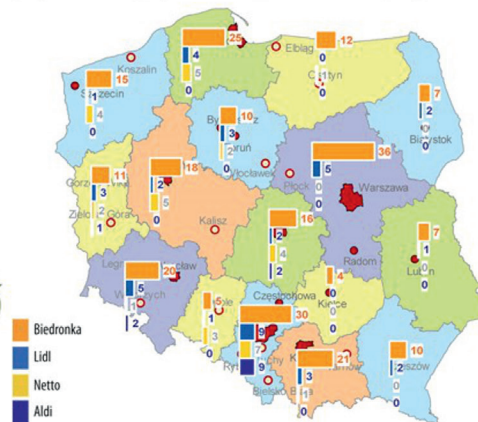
25
4
5
0
Elbląg
12
Olsztyn
Koszalin
15
Szczecin
4
0
7
2
0
Białystok
0
10
Bydgoszcz
3
Toruń
Włocławek
0
11
Gorzów
3
1
Zielona Góra
18
2
5
Płock
36
5
Warszawa
0
Kalisz
16
2
4
2
7
Radom
1
Lublin
0
0
20
Legnica
Wrocław
Wałbrzych
5
1
2
5
Opole
1
0
Częstochowa
4
Kielce
30
9
7
9
Rybnik
Tychy
Bielsko-Biała
21
3
1
0
10
Rzeszów
2
0
Biedronka
Lidl
Netto
Aldi